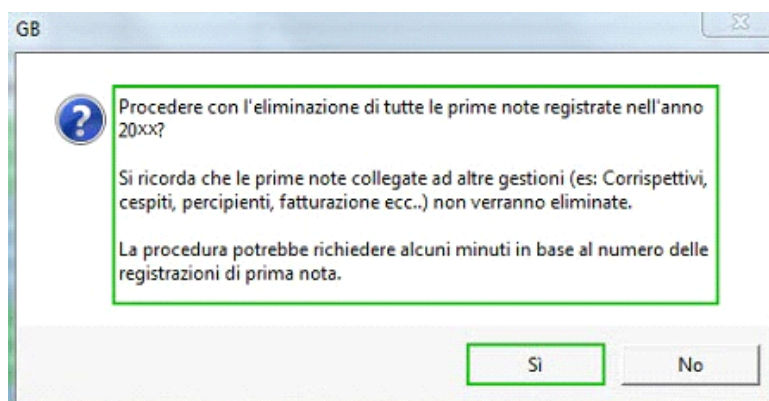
GB

Procedere con l'eliminazione di tutte le prime note registrate nell'anno 20XX?

Si ricorda che le prime note collegate ad altre gestioni (es: Corrispettivi, cespiti, percipienti, fatturazione ecc..) non verranno eliminate.

La procedura potrebbe richiedere alcuni minuti in base al numero delle registrazioni di prima nota.

Sì

No